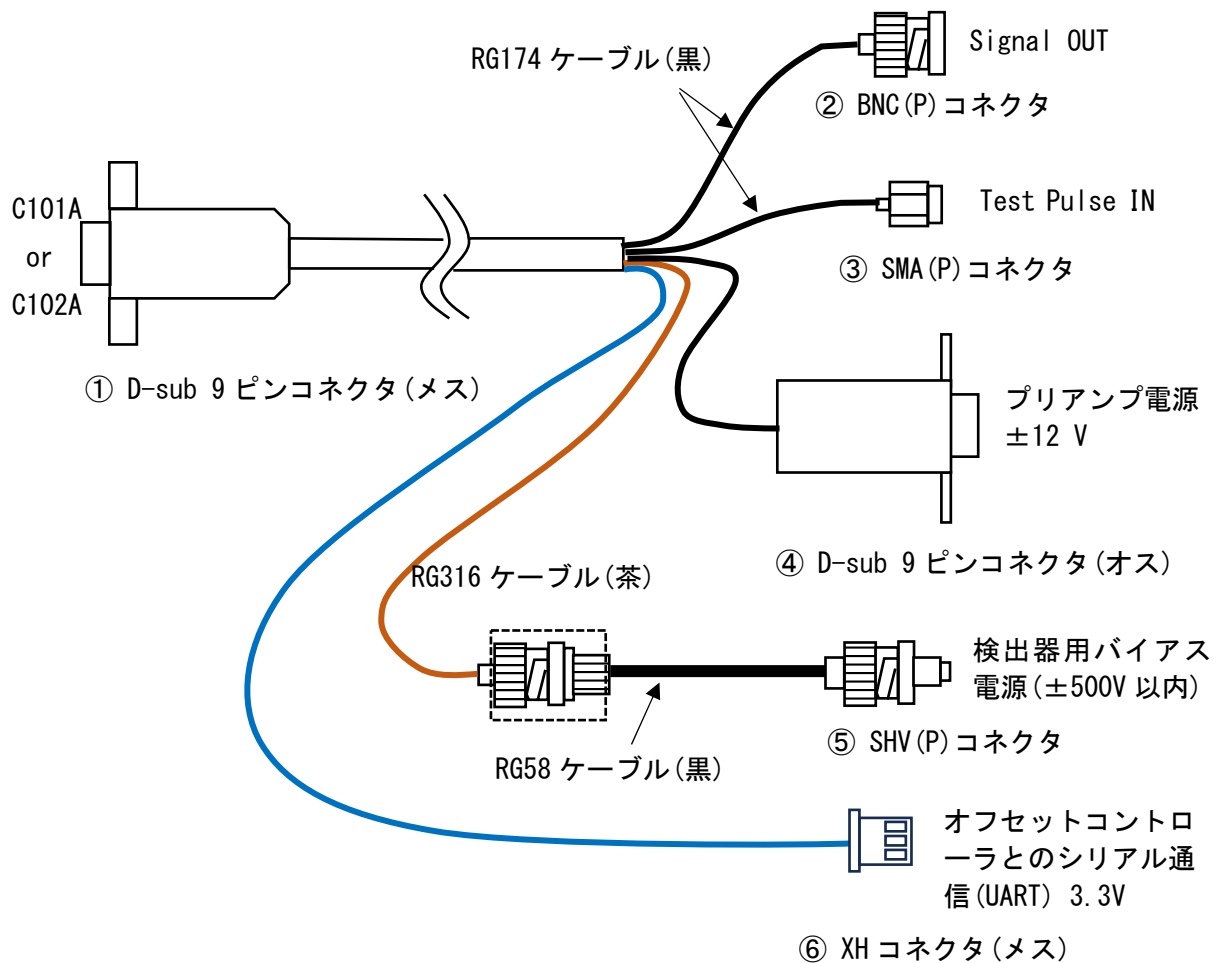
RG174 ケーブル(黒)

Signal OUT

② BNC(P)コネクタ

C101A
or
C102A

Test Pulse IN

③ SMA(P)コネクタ

① D-sub 9 ピンコネクタ(メス)

プリアンプ電源
±12 V

④ D-sub 9 ピンコネクタ(オス)

RG316 ケーブル(茶)

検出器用バイアス電源(±500V 以内)

⑤ SHV(P)コネクタ

RG58 ケーブル(黒)

オフセットコントローラとのシリアル通信(UART) 3.3V

⑥ XH コネクタ(メス)